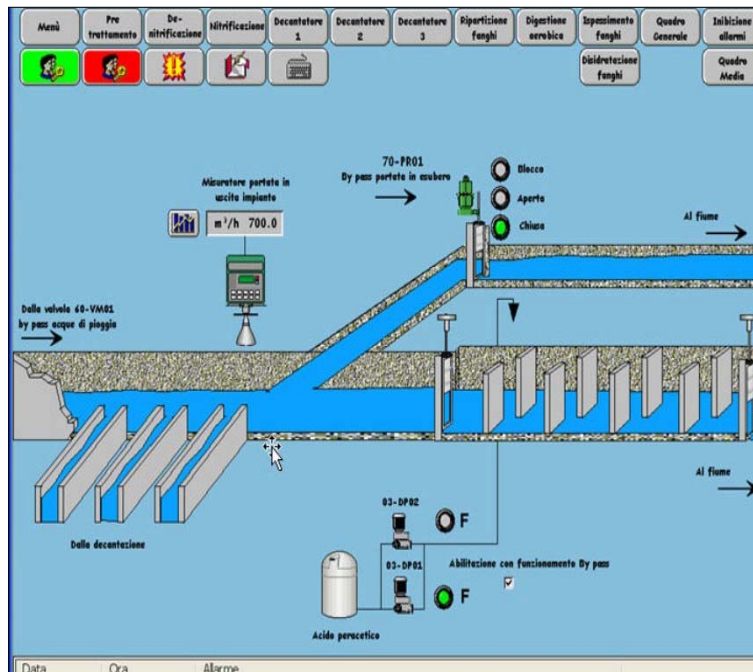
Menù
Pre trattamento
De-nitrificazione
Nitrificazione
Decantatore 1
Decantatore 2
Decantatore 3
Ripartizione fanghi
Digestione aerobica
Ispessimento fanghi
Quadro Generale
Inibizione allarmi
Disidratazione fanghi
Quadro Medio

70-PR01
By pass portata in esubero
Blocco
Aperto
Chiuso

Misuratore portata in uscita impianto
m³/h 700.0

Al fiume

Dalla valvola 60-VM01
by pass acque di pioggia

Al fiume

03-DP02
F
03-DP01
F
Abilitazione con funzionamento By pass

Dalla decantazione

Acido peracetico

Data
Ora
Allarme